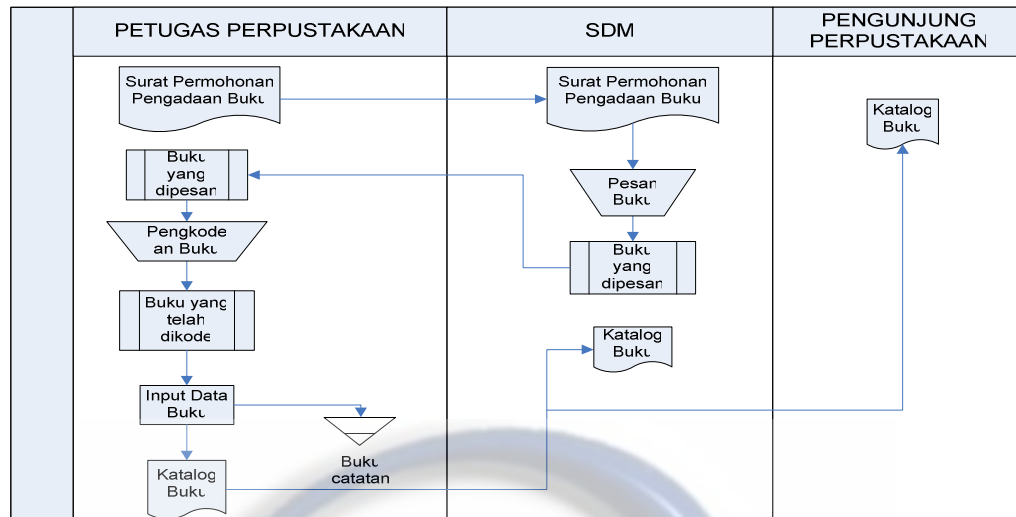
| PETUGAS PERPUSTAKAAN | SDM | PENGUNJUNG PERPUSTAKAAN |
|---|---|---|

Surat Permohonan Pengadaan Buku

Buku yang dipesan

Pengkodean Buku

Buku yang telah dikode

Input Data Buku

Buku catatan

Katalog Buku

Surat Permohonan Pengadaan Buku

Pesan Buku

Buku yang dipesan

Katalog Buku

Katalog Buku